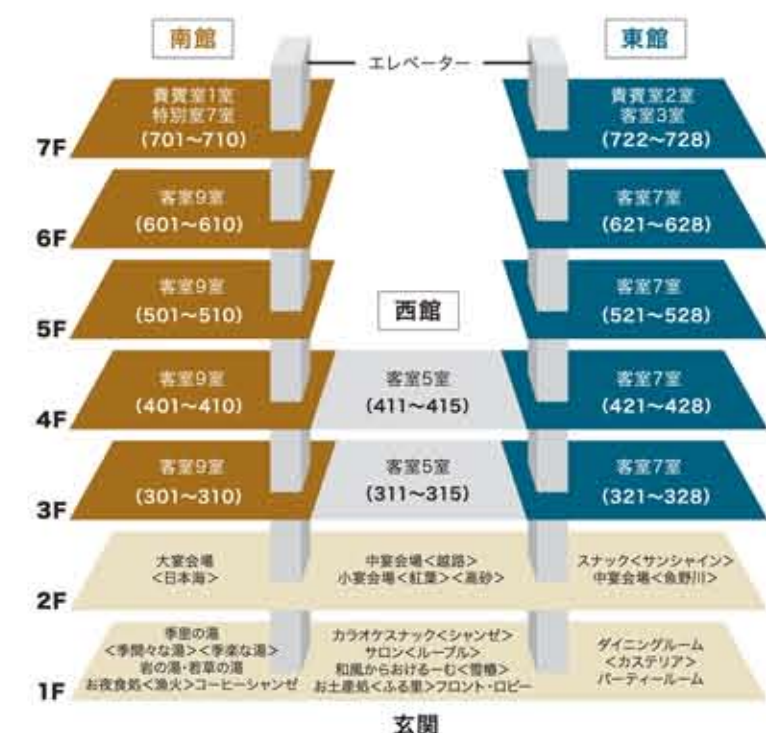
南館

東館

エレベーター

7F

貴賓室1室
特別室7室
(701~710)

貴賓室2室
客室3室
(722~728)

6F

客室9室
(601~610)

客室7室
(621~628)

5F

客室9室
(501~510)

西館

客室7室
(521~528)

4F

客室9室
(401~410)

客室5室
(411~415)

客室7室
(421~428)

3F

客室9室
(301~310)

客室5室
(311~315)

客室7室
(321~328)

2F

大宴会場
<日本海>

中宴会場<越路>
小宴会場<紅葉><高砂>

スナック<サンシャイン>
中宴会場<魚野川>

1F

季里の湯
<季間々な湯><季楽な湯>
岩の湯・岩草の湯
お夜食処<漁火>コーヒーシャンゼ

カラオケスナック<シャンゼ>
サロン<ルーブル>
和風からおけるーむ<雪椿>
お土産処<ふる里>フロント・ロビー

ダイニングルーム
<カステリア>
パーティールーム

玄関